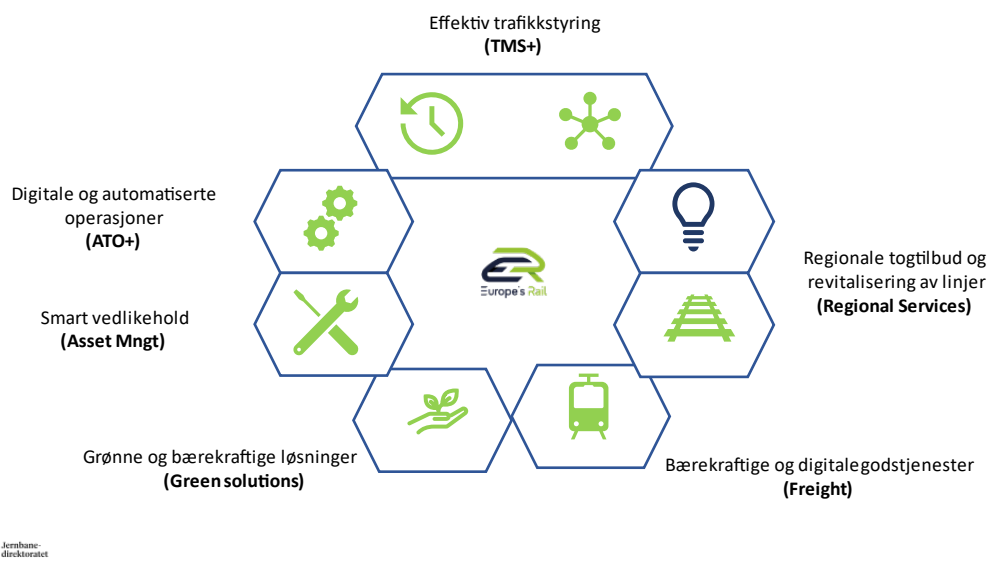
Effektiv trafikkstyring
**(TMS+)**

Digitale og automatiserte operasjoner
**(ATO+)**

Regionale togtilbud og revitalisering av linjer
**(Regional Services)**

Europe's Rail

Smart vedlikehold
**(Asset Mngt)**

Grønne og bærekraftige løsninger
**(Green solutions)**

Bærekraftige og digitalegodstjenester
**(Freight)**

Jernbane-direktoratet